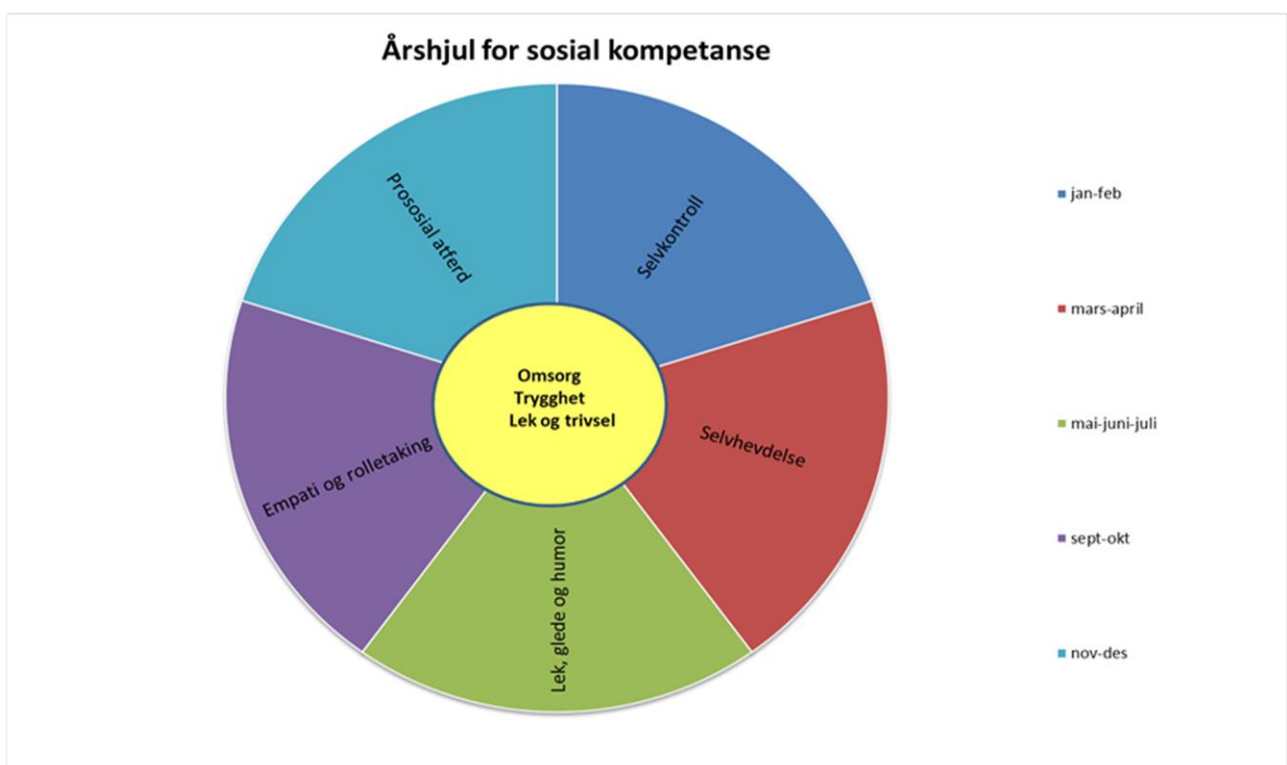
Årshjul for sosial kompetanse

Prososial atferd

Selvkontroll

Omsorg
Trygghet
Lek og trivsel

Selvhevdelse

Empati og rolletaking

Lek, glede og humor

jan-feb

mars-april

mai-juni-juli

sept-okt

nov-des